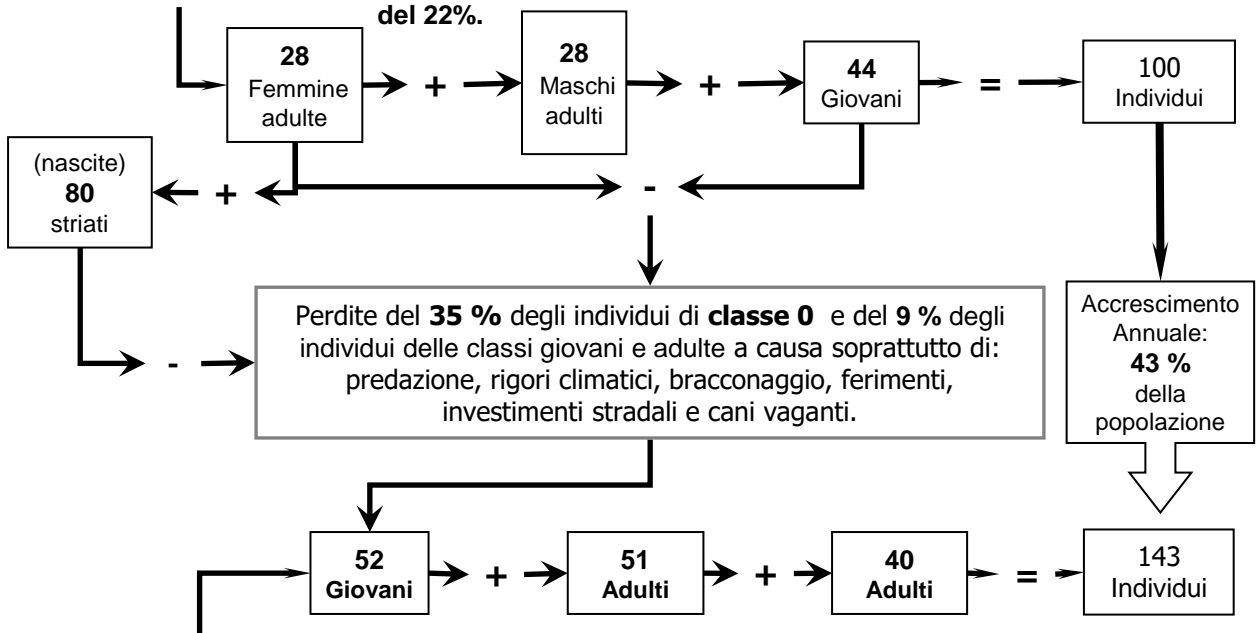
del 22%.

28
Femmine adulte

+

28
Maschi adulti

+

44
Giovani

=

100
Individui

(nascite)
80
striati

+

-

-

Perdite del **35 %** degli individui di **classe 0** e del **9 %** degli individui delle classi giovani e adulte a causa soprattutto di: predazione, rigori climatici, bracconaggio, ferimenti, investimenti stradali e cani vaganti.

Accrescimento Annuale:
**43 %**
della popolazione

52
Giovani

+

51
Adulti

+

40
Adulti

=

143
Individui